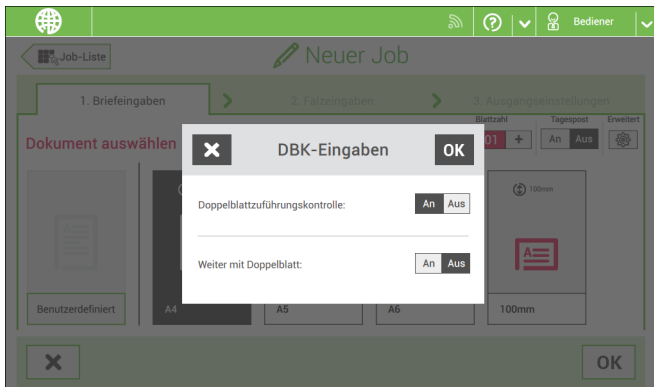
Bediener

Job-Liste

Neuer Job

1. Briefeingaben

2. Falzeingaben

3. Ausgangseinstellungen

Dokument auswählen

Blattzahl

01

+

Tagespost

An

Aus

Erweitert

DBK-Eingaben

OK

Doppelblattzuführungskontrolle:

An

Aus

Weiter mit Doppelblatt:

An

Aus

100mm

Benutzerdefiniert

A4

A5

A6

100mm

OK